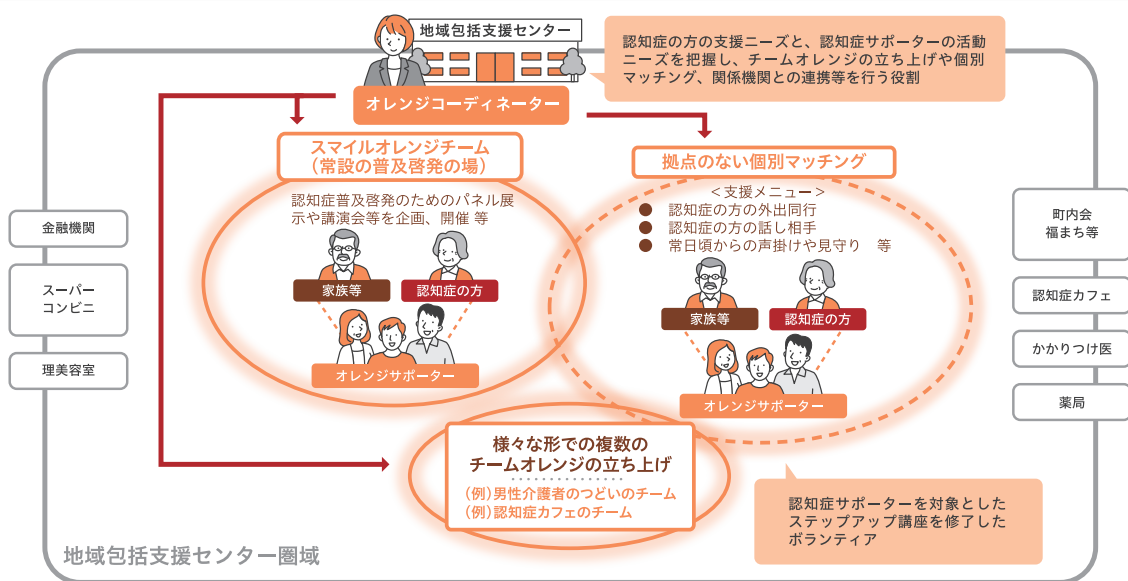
地域包括支援センター

認知症の方の支援ニーズと、認知症サポーターの活動ニーズを把握し、チームオレンジの立ち上げや個別マッチング、関係機関との連携等を行う役割

オレンジコーディネーター

スマイルオレンジチーム
（常設の普及啓発の場）

認知症普及啓発のためのパネル展示や講演会等を企画、開催 等

家族等
認知症の方
オレンジサポーター

拠点のない個別マッチング

＜支援メニュー＞
認知症の方の外出同行
認知症の方の話し相手
常日頃からの声掛けや見守り　等

家族等
認知症の方
オレンジサポーター

金融機関
スーパー
コンビニ
理美容室

町内会
福まち等
認知症カフェ
かかりつけ医
薬局

様々な形での複数の
チームオレンジの立ち上げ
（例）男性介護者のつどいのチーム
（例）認知症カフェのチーム

認知症サポーターを対象とした
ステップアップ講座を修了した
ボランティア

地域包括支援センター圏域